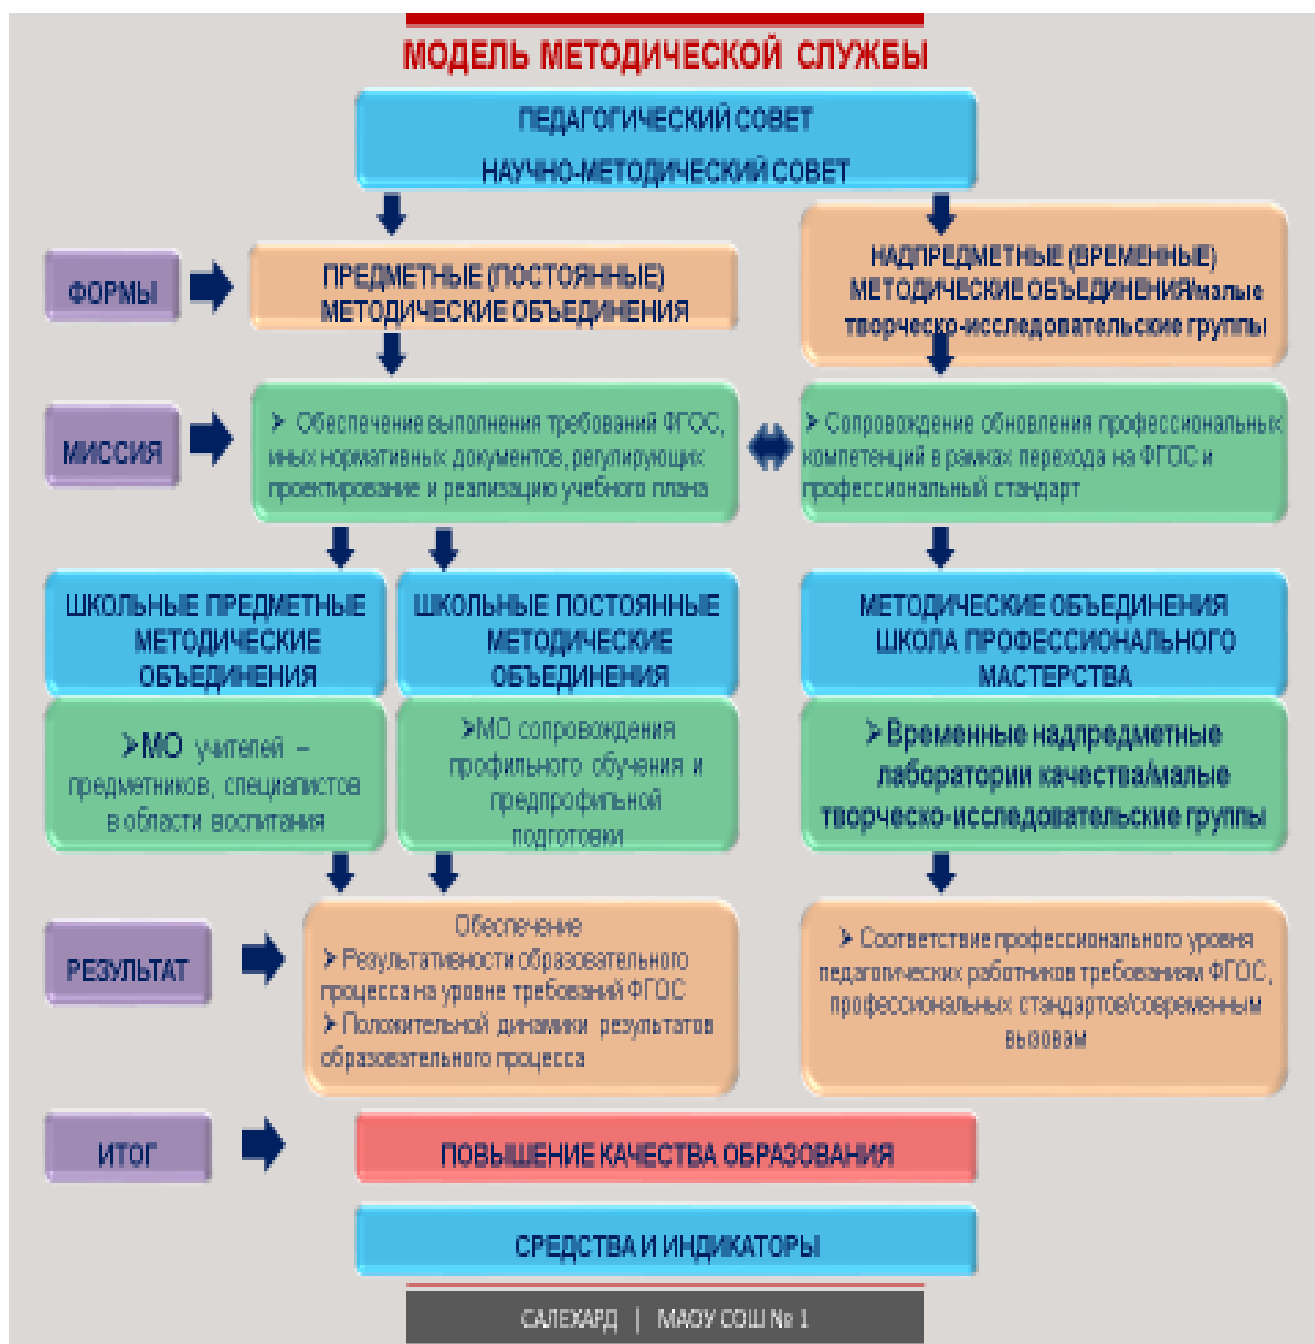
МОДЕЛЬ МЕТОДИЧЕСКОЙ СЛУЖБЫ

ПЕДАГОГИЧЕСКИЙ СОВЕТ
НАУЧНО-МЕТОДИЧЕСКИЙ СОВЕТ

ФОРМЫ

ПРЕДМЕТНЫЕ (ПОСТОЯННЫЕ) МЕТОДИЧЕСКИЕ ОБЪЕДИНЕНИЯ

НАДПРЕДМЕТНЫЕ (ВРЕМЕННЫЕ) МЕТОДИЧЕСКИЕ ОБЪЕДИНЕНИЯ/малые творческо-исследовательские группы

МИССИЯ

➢ Обеспечение выполнения требований ФГОС, иных нормативных документов, регулирующих проектирование и реализацию учебного плана

➢ Сопровождение обновления профессиональных компетенций в рамках перехода на ФГОС и профессиональный стандарт

ШКОЛЬНЫЕ ПРЕДМЕТНЫЕ МЕТОДИЧЕСКИЕ ОБЪЕДИНЕНИЯ

ШКОЛЬНЫЕ ПОСТОЯННЫЕ МЕТОДИЧЕСКИЕ ОБЪЕДИНЕНИЯ

МЕТОДИЧЕСКИЕ ОБЪЕДИНЕНИЯ ШКОЛА ПРОФЕССИОНАЛЬНОГО МАСТЕРСТВА

➢МО учителей – предметников, специалистов в области воспитания

➢МО сопровождения профильного обучения и предпрофильной подготовки

➢Временные надпредметные лаборатории качества/малые творческо-исследовательские группы

РЕЗУЛЬТАТ

Обеспечение
➢ Результативности образовательного процесса на уровне требований ФГОС
➢ Положительной динамики результатов образовательного процесса

➢ Соответствие профессионального уровня педагогических работников требованиям ФГОС, профессиональных стандартов/современным вызовам

ИТОГ

ПОВЫШЕНИЕ КАЧЕСТВА ОБРАЗОВАНИЯ

СРЕДСТВА И ИНДИКАТОРЫ

САЛЕХАРД | МАОУ СОШ № 1